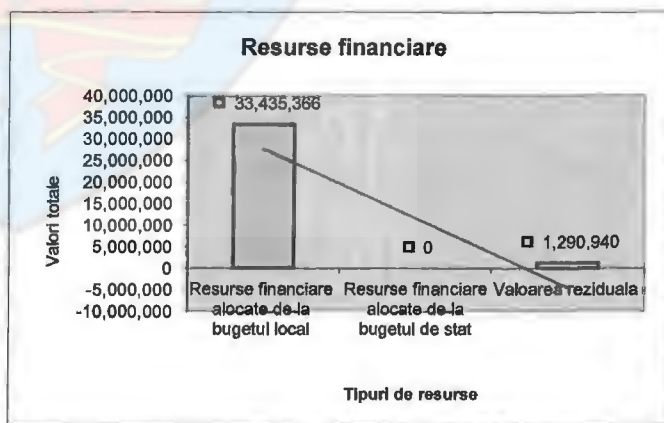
Resurse financiare

40,000,000
35,000,000
30,000,000
25,000,000
20,000,000
15,000,000
10,000,000
5,000,000
0
-5,000,000
-10,000,000

Valori totale

33,435,366
0
1,290,940

Resurse financiare alocate de la bugetul local
Resurse financiare alocate de la bugetul de stat
Valoarea reziduala

Tipuri de resurse